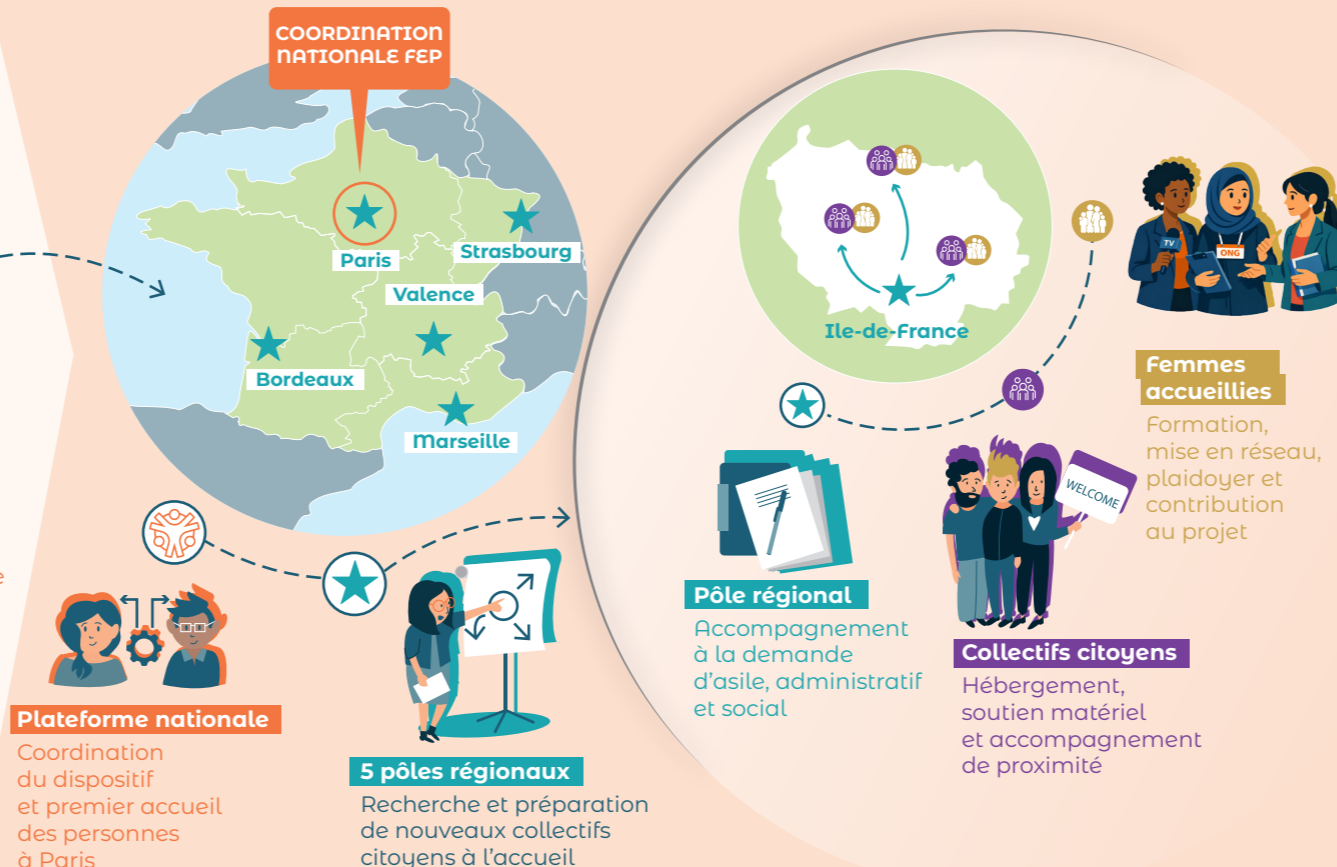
COORDINATION NATIONALE FEP

Paris

Strasbourg

Valence

Bordeaux

Marseille

Ile-de-France

TV

ONG

Femmes accueillies

Formation, mise en réseau, plaidoyer et contribution au projet

WELCOME

Pôle régional

Accompagnement à la demande d'asile, administratif et social

Collectifs citoyens

Hébergement, soutien matériel et accompagnement de proximité

Plateforme nationale

Coordination du dispositif et premier accueil des personnes à Paris

5 pôles régionaux

Recherche et préparation de nouveaux collectifs citoyens à l'accueil